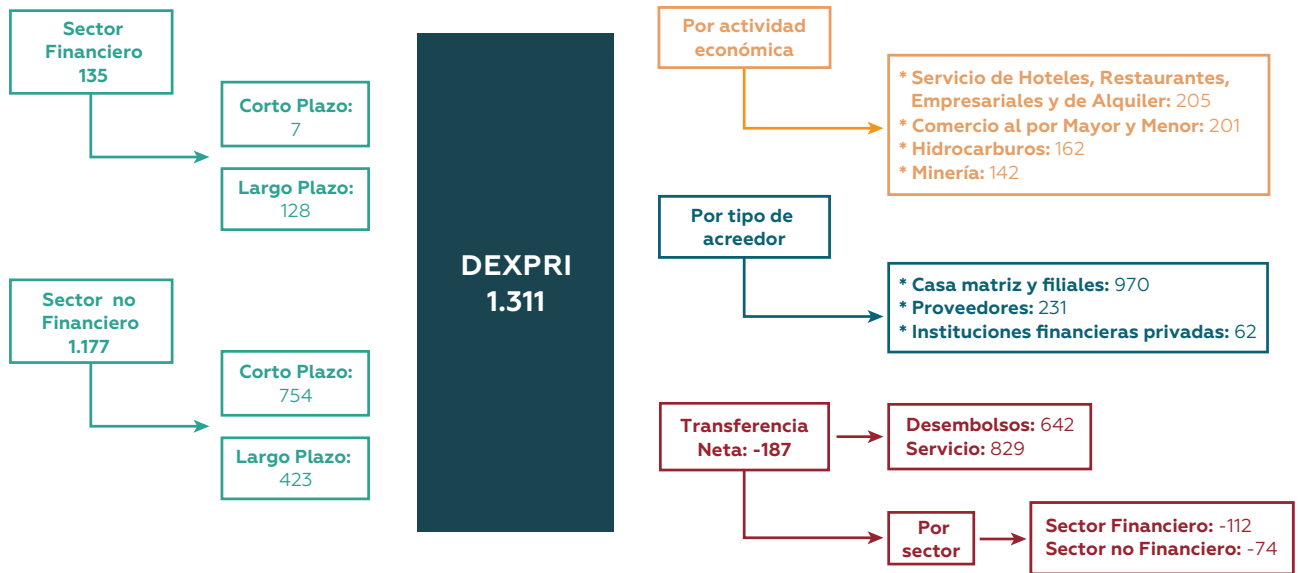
Sector Financiero 135

Corto Plazo: 7

Largo Plazo: 128

Sector no Financiero 1.177

Corto Plazo: 754

Largo Plazo: 423

DEXPRI 1.311

Por actividad económica

* Servicio de Hoteles, Restaurantes, Empresariales y de Alquiler: 205
* Comercio al por Mayor y Menor: 201
* Hidrocarburos: 162
* Minería: 142

Por tipo de acreedor

* Casa matriz y filiales: 970
* Proveedores: 231
* Instituciones financieras privadas: 62

Transferencia Neta: -187

Desembolsos: 642
Servicio: 829

Por sector

Sector Financiero: -112
Sector no Financiero: -74